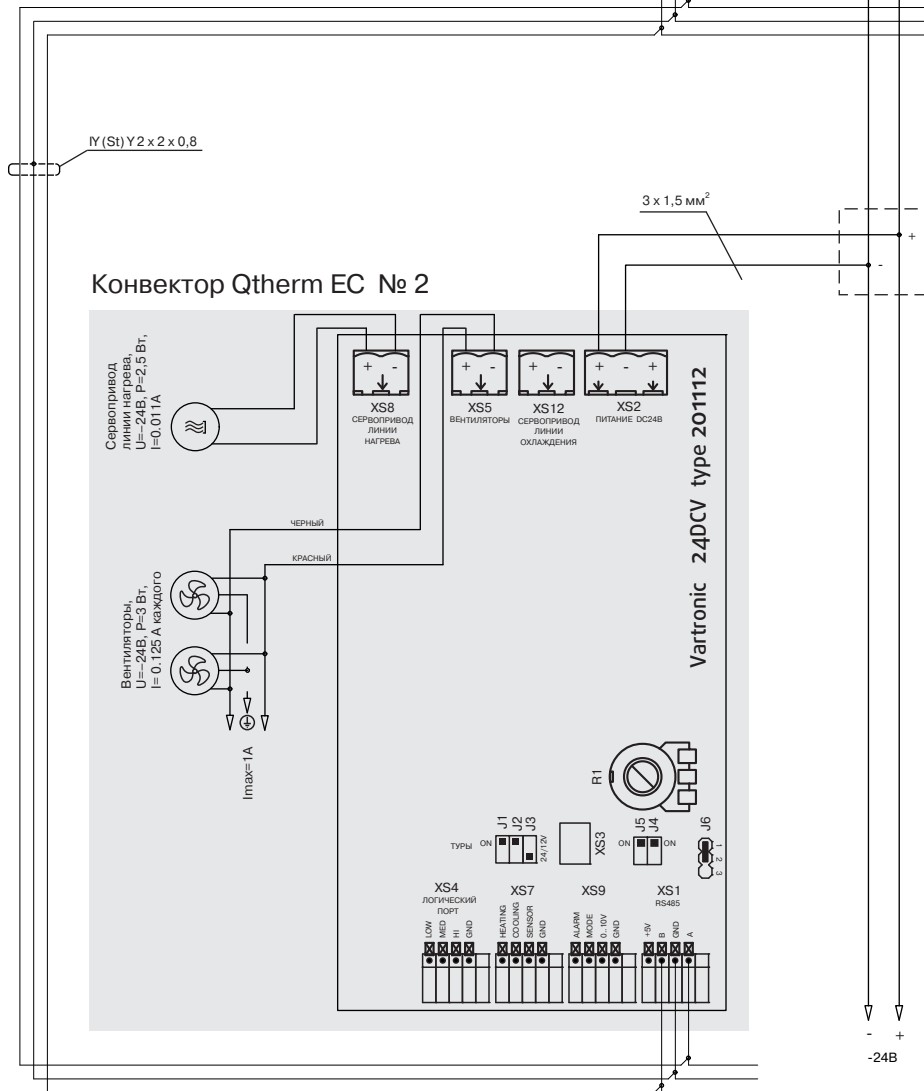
IY (St) Y 2 x 2 x 0,8

3 x 1,5 мм$^2$

+

-

Конвектор Qtherm EC № 2

Сервопривод линии нагрева, U=~24В, P=2,5 Вт, I=0.011A

+ -
XS8
СЕРВОПРИВОД ЛИНИИ НАГРЕВА

+ -
XS5
ВЕНТИЛЯТОРЫ

+ -
XS12
СЕРВОПРИВОД ЛИНИИ ОХЛАЖДЕНИЯ

+ - - +
XS2
ПИТАНИЕ DC24В

Vartronic 24DCV type 201112

ЧЕРНЫЙ

КРАСНЫЙ

Вентиляторы, U=~24В, P=3 Вт, I= 0.125 A каждого

Imax=1A

R1

ТУРЫ ON J1 J2 J3 24/12V

XS3

ON J5 J4 ON

J6 1 2 3

XS4
ЛОГИЧЕСКИЙ ПОРТ
LOW MED HI GND

XS7
HEATING COOLING SENSOR GND

XS9
ALARM MODE 0...10V GND

XS1
RS485
+5V B GND A

- +
-24В